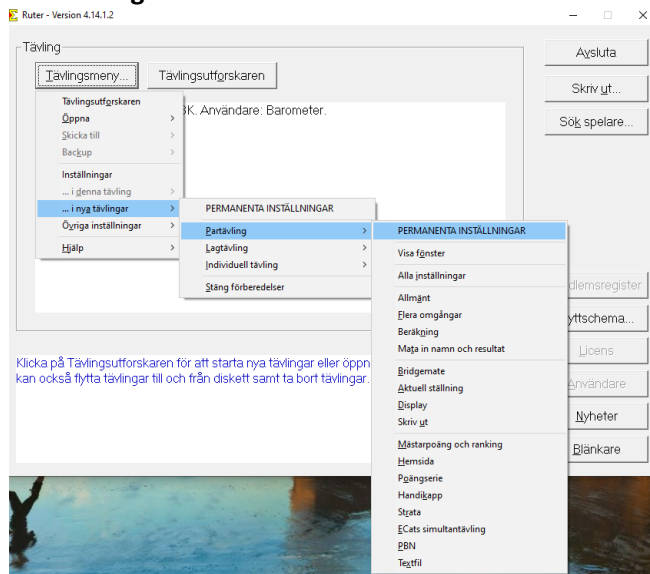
Ruter - Version 4.14.1.2

Tävling

Tävlingsmeny...

Tävlingsutforskaren

Tävlingsutforskaren
Öppna
Skicka till
Backup
Inställningar
... i denna tävling
... i nya tävlingar
Övriga inställningar
Hjälp

3K. Användare: Barometer.

PERMANENTA INSTÄLLNINGAR
Partävling
Lagtävling
Individuell tävling
Stäng förberedelser

PERMANENTA INSTÄLLNINGAR
Visa fönster
Alla inställningar
Allmänt
Flera omgångar
Beräkning
Mata in namn och resultat
Bridgemate
Aktuell ställning
Display
Skriv ut
Mästarpoäng och ranking
Hemsida
Poängserie
Handikapp
Strata
ECats simultantävling
PBN
Textfil

Klicka på Tävlingsutforskaren för att starta nya tävlingar eller öppn kan också flytta tävlingar till och från diskett samt ta bort tävlingar.

Avsluta
Skriv ut...
Sök spelare...
dlemsregister
yttschema...
Licens
Användare
Nyheter
Blänkare